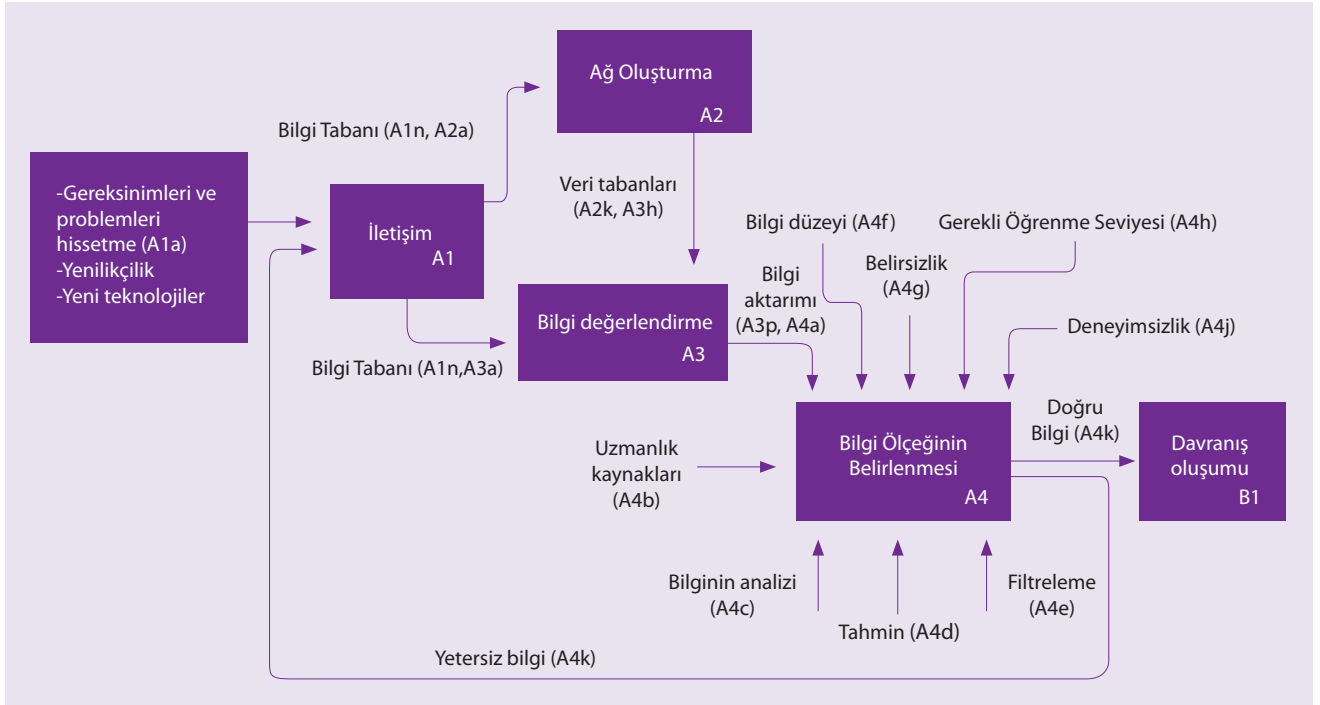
-Gereksinimleri ve problemleri hissetme (A1a)
-Yenilikçilik
-Yeni teknolojiler

Bilgi Tabanı (A1n, A2a)

Ağ Oluşturma
A2

İletişim
A1

Veri tabanları (A2k, A3h)

Bilgi Tabanı (A1n,A3a)

Bilgi değerlendirme
A3

Bilgi aktarımı (A3p, A4a)

Bilgi düzeyi (A4f)

Belirsizlik (A4g)

Gerekli Öğrenme Seviyesi (A4h)

Deneyimsizlik (A4j)

Uzmanlık kaynakları (A4b)

Bilgi Ölçeğinin Belirlenmesi
A4

Doğru Bilgi (A4k)

Davranış oluşumu
B1

Bilginin analizi (A4c)

Tahmin (A4d)

Filtreleme (A4e)

Yetersiz bilgi (A4k)